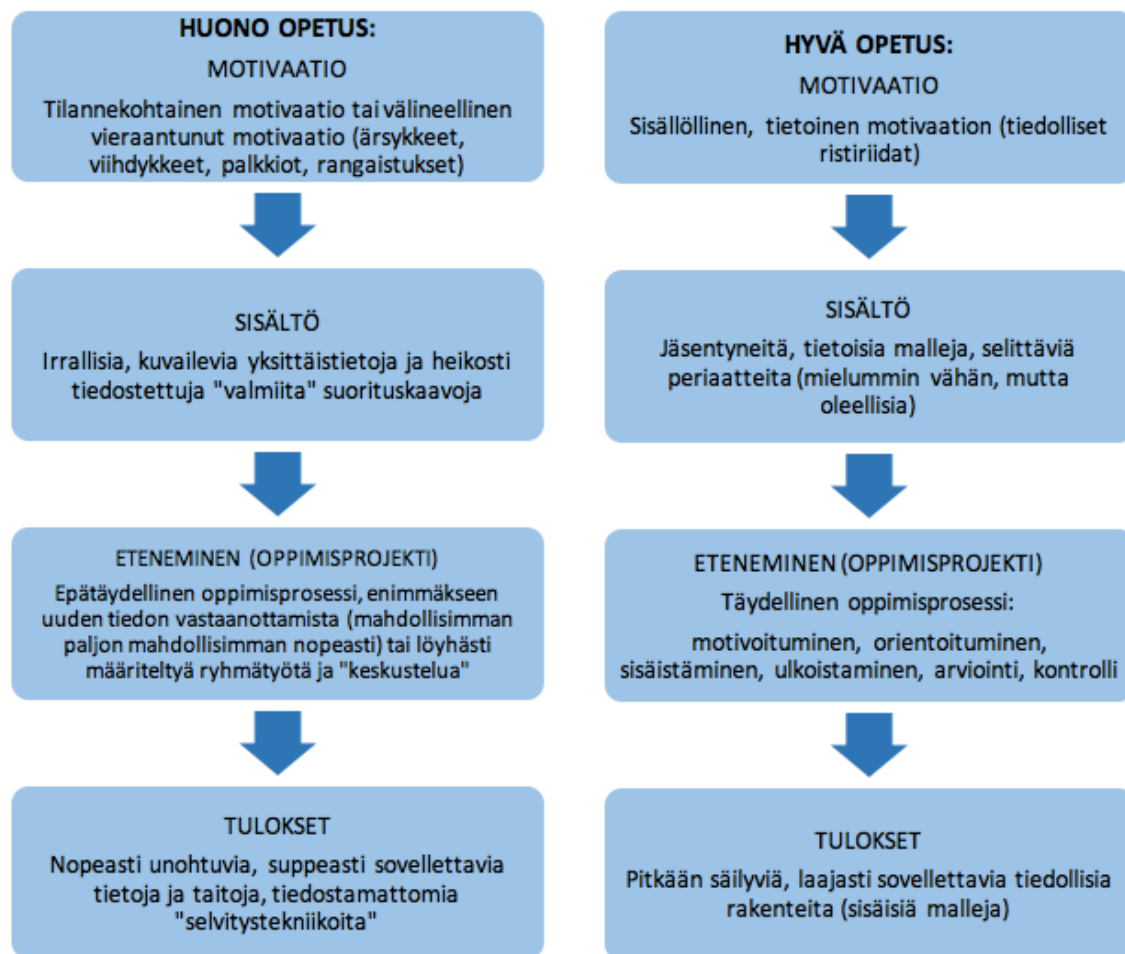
HUONO OPETUS:
MOTIVAATIO
Tilannekohtainen motivaatio tai välineellinen vieraantunut motivaatio (ärsykkeet, viihdykkeet, palkkiot, rangaistukset)

SISÄLTÖ
Irrallisia, kuvailevia yksittäistietoja ja heikosti tiedostettuja "valmiita" suorituskaavoja

ETENEMINEN (OPPIMISPROJEKTI)
Epätäydellinen oppimisprosessi, enimmäkseen uuden tiedon vastaanottamista (mahdollisimman paljon mahdollisimman nopeasti) tai löyhästi määriteltyä ryhmätyötä ja "keskustelua"

TULOKSET
Nopeasti unohtuvia, suppeasti sovellettavia tietoja ja taitoja, tiedostamattomia "selvitystekniikoita"

HYVÄ OPETUS:
MOTIVAATIO
Sisällöllinen, tietoinen motivaation (tiedolliset ristiriidat)

SISÄLTÖ
Jäsentyneitä, tietoisia malleja, selittäviä periaatteita (mielummin vähän, mutta oleellisia)

ETENEMINEN (OPPIMISPROJEKTI)
Täydellinen oppimisprosessi:
motivoituminen, orientoituminen, sisäistäminen, ulkoistaminen, arviointi, kontrolli

TULOKSET
Pitkään säilyviä, laajasti sovellettavia tiedollisia rakenteita (sisäisiä malleja)